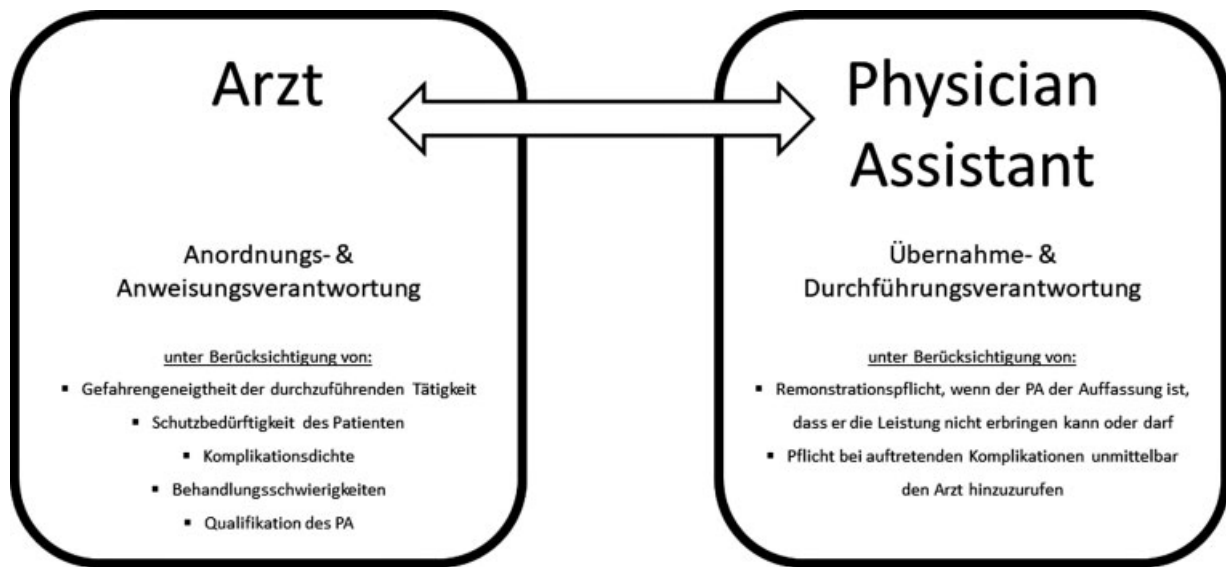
Arzt

Anordnungs- & Anweisungsverantwortung

unter Berücksichtigung von:

- Gefahrengeneigtheit der durchzuführenden Tätigkeit
- Schutzbedürftigkeit des Patienten
- Komplikationsdichte
- Behandlungsschwierigkeiten
- Qualifikation des PA

Physician Assistant

Übernahme- & Durchführungsverantwortung

unter Berücksichtigung von:

- Remonstrationspflicht, wenn der PA der Auffassung ist, dass er die Leistung nicht erbringen kann oder darf
- Pflicht bei auftretenden Komplikationen unmittelbar den Arzt hinzuzurufen